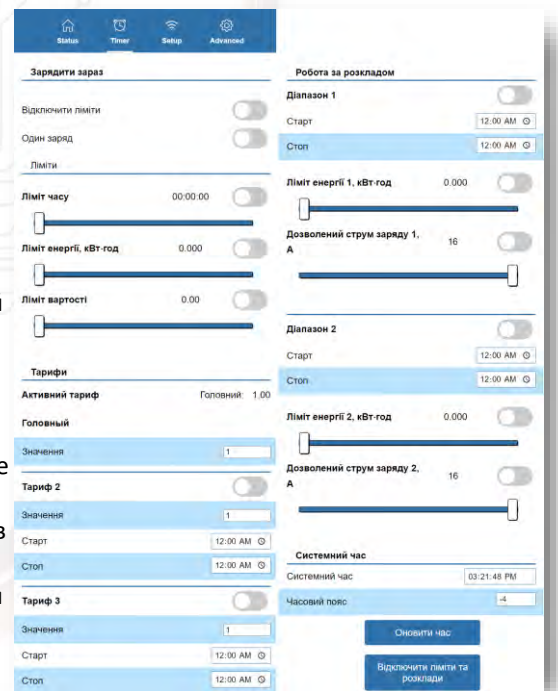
Status Timer Setup Advanced

Зарядити зараз

Відключити ліміти

Один заряд

Ліміти

Ліміт часу 00:00:00

Ліміт енергії, кВт·год 0.000

Ліміт вартості 0.00

Тарифи

Активний тариф Головний: 1.00

Головный

Значення 1

Тариф 2

Значення 1

Старт 12:00 AM

Стоп 12:00 AM

Тариф 3

Значення 1

Старт 12:00 AM

Стоп 12:00 AM

Робота за розкладом

Діапазон 1

Старт 12:00 AM

Стоп 12:00 AM

Ліміт енергії 1, кВт·год 0.000

Дозволений струм заряду 1, А 16

Діапазон 2

Старт 12:00 AM

Стоп 12:00 AM

Ліміт енергії 2, кВт·год 0.000

Дозволений струм заряду 2, А 16

Системний час

Системний час 03:21:48 PM

Часовий пояс -4

Оновити час

Відключити ліміти та розклади